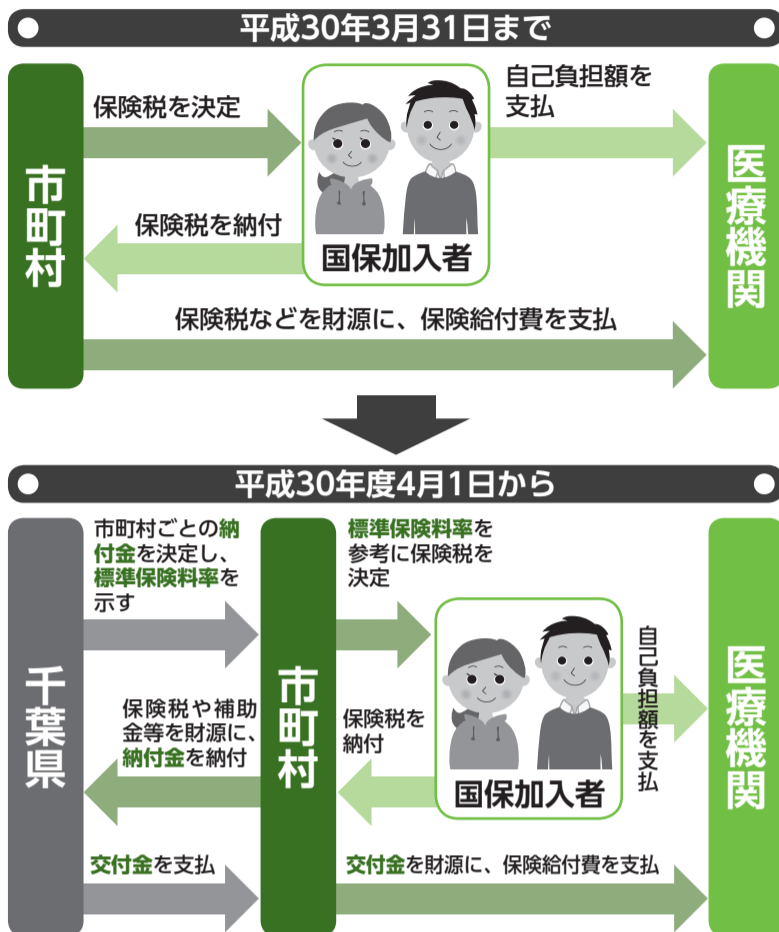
平成30年3月31日まで

市町村

保険税を決定

自己負担額を支払

医療機関

保険税を納付

国保加入者

保険税などを財源に、保険給付費を支払

平成30年度4月1日から

千葉県

市町村ごとの納付金を決定し、標準保険料率を示す

市町村

標準保険料率を参考に保険税を決定

医療機関

保険税や補助金等を財源に、納付金を納付

保険税を納付

自己負担額を支払

国保加入者

交付金を支払

交付金を財源に、保険給付費を支払